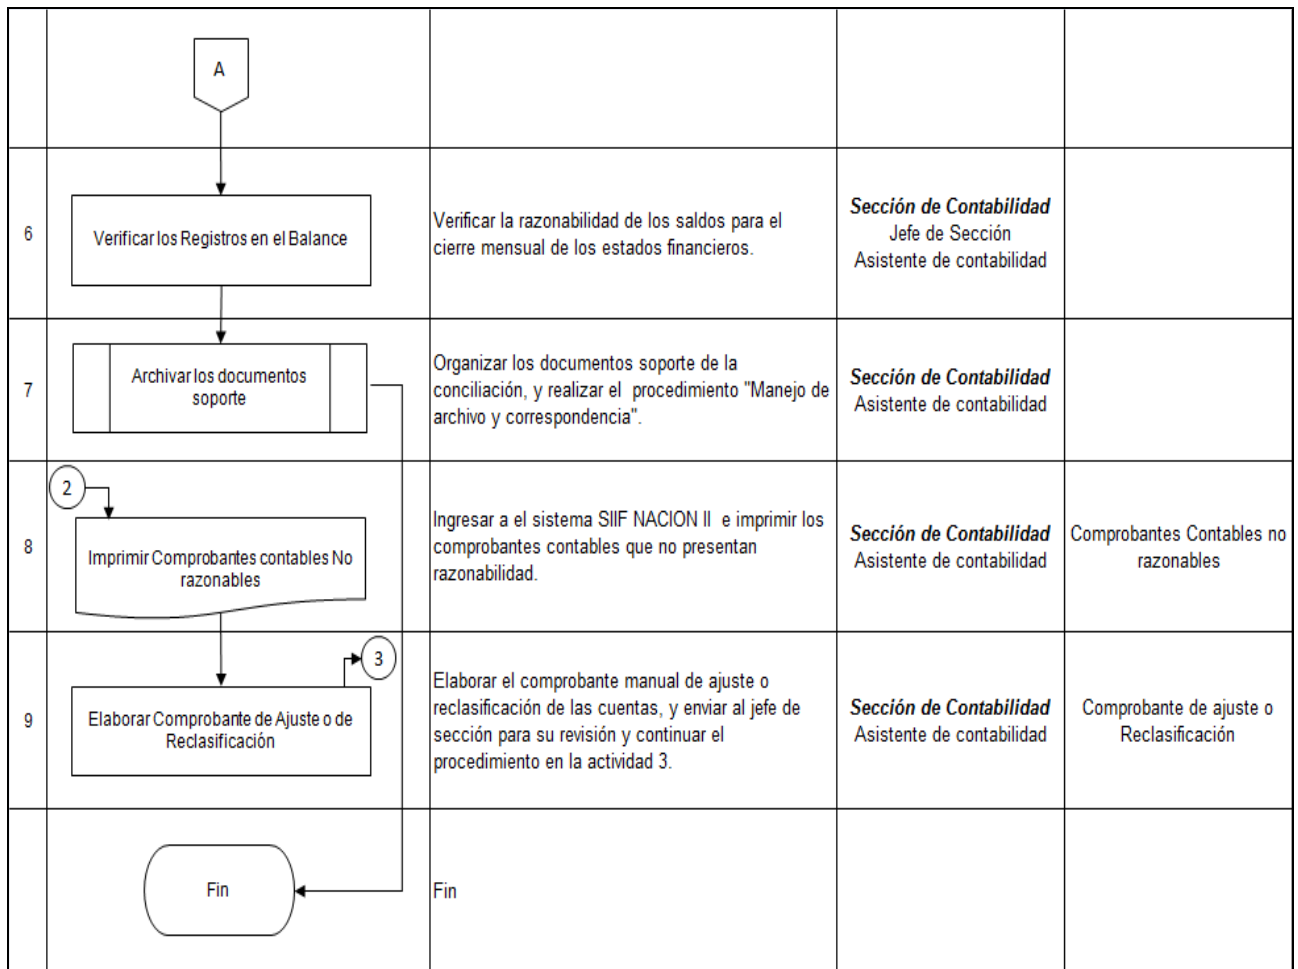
|  |  |  |  |  |
|---|---|---|---|---|
|  | A |  |  |  |
| 6 | Verificar los Registros en el Balance | Verificar la razonabilidad de los saldos para el cierre mensual de los estados financieros. | ***Sección de Contabilidad*** Jefe de Sección Asistente de contabilidad |  |
| 7 | Archivar los documentos soporte | Organizar los documentos soporte de la conciliación, y realizar el procedimiento "Manejo de archivo y correspondencia". | ***Sección de Contabilidad*** Asistente de contabilidad |  |
| 8 | 2 Imprimir Comprobantes contables No razonables | Ingresar a el sistema SIIF NACION II e imprimir los comprobantes contables que no presentan razonabilidad. | ***Sección de Contabilidad*** Asistente de contabilidad | Comprobantes Contables no razonables |
| 9 | 3 Elaborar Comprobante de Ajuste o de Reclasificación | Elaborar el comprobante manual de ajuste o reclasificación de las cuentas, y enviar al jefe de sección para su revisión y continuar el procedimiento en la actividad 3. | ***Sección de Contabilidad*** Asistente de contabilidad | Comprobante de ajuste o Reclasificación |
|  | Fin | Fin |  |  |